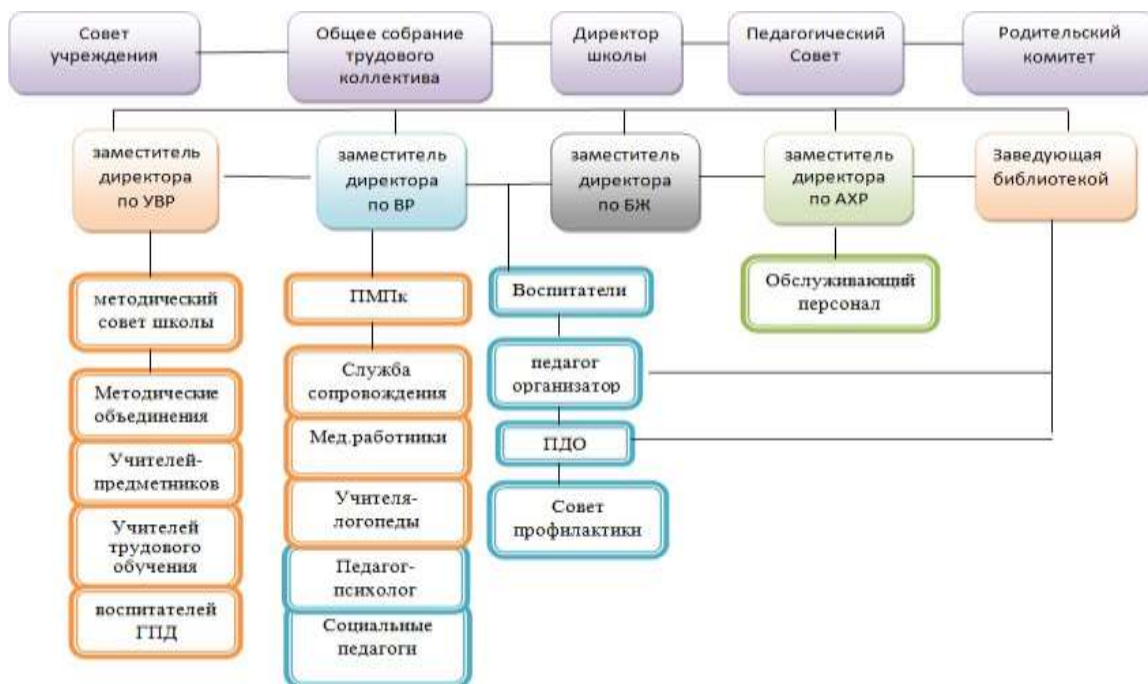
Совет учреждения

Общее собрание трудового коллектива

Директор школы

Педагогический Совет

Родительский комитет

заместитель директора по УВР

заместитель директора по ВР

заместитель директора по БЖ

заместитель директора по АХР

Заведующая библиотекой

методический совет школы

Методические объединения

Учителей-предметников

Учителей трудового обучения

воспитателей ГПД

ПМПк

Служба сопровождения

Мед.работники

Учителя-логопеды

Педагог-психолог

Социальные педагоги

Воспитатели

педагог организатор

ПДО

Совет профилактики

Обслуживающий персонал